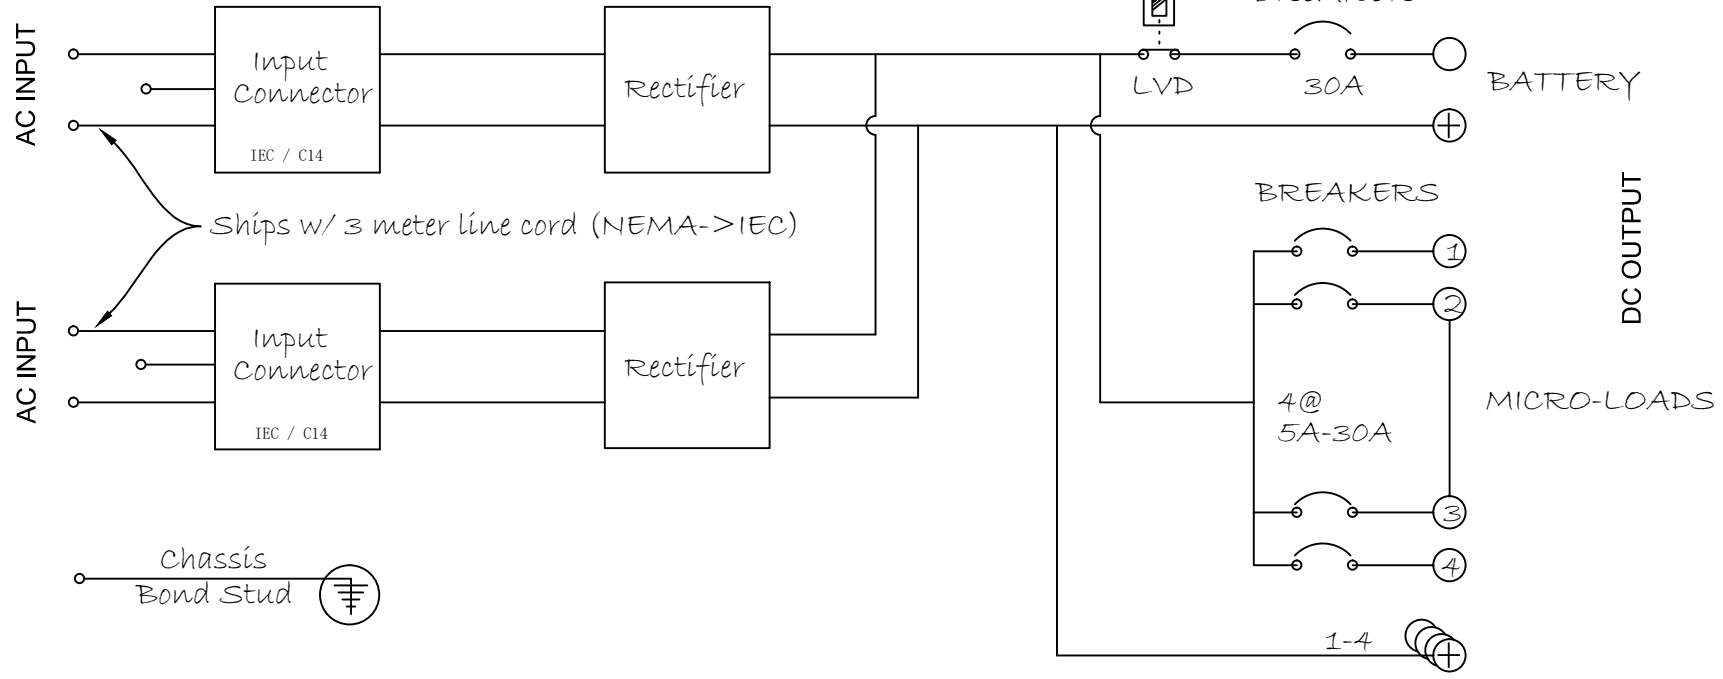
AC INPUT

Input Connector

IEC / C14

Rectifier

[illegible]

LVD

30A

BATTERY

Ships w/ 3 meter line cord (NEMA->IEC)

BREAKERS

DC OUTPUT

1

2

AC INPUT

Input Connector

IEC / C14

Rectifier

4@ 5A-30A

MICRO-LOADS

3

4

Chassis Bond Stud

1-4